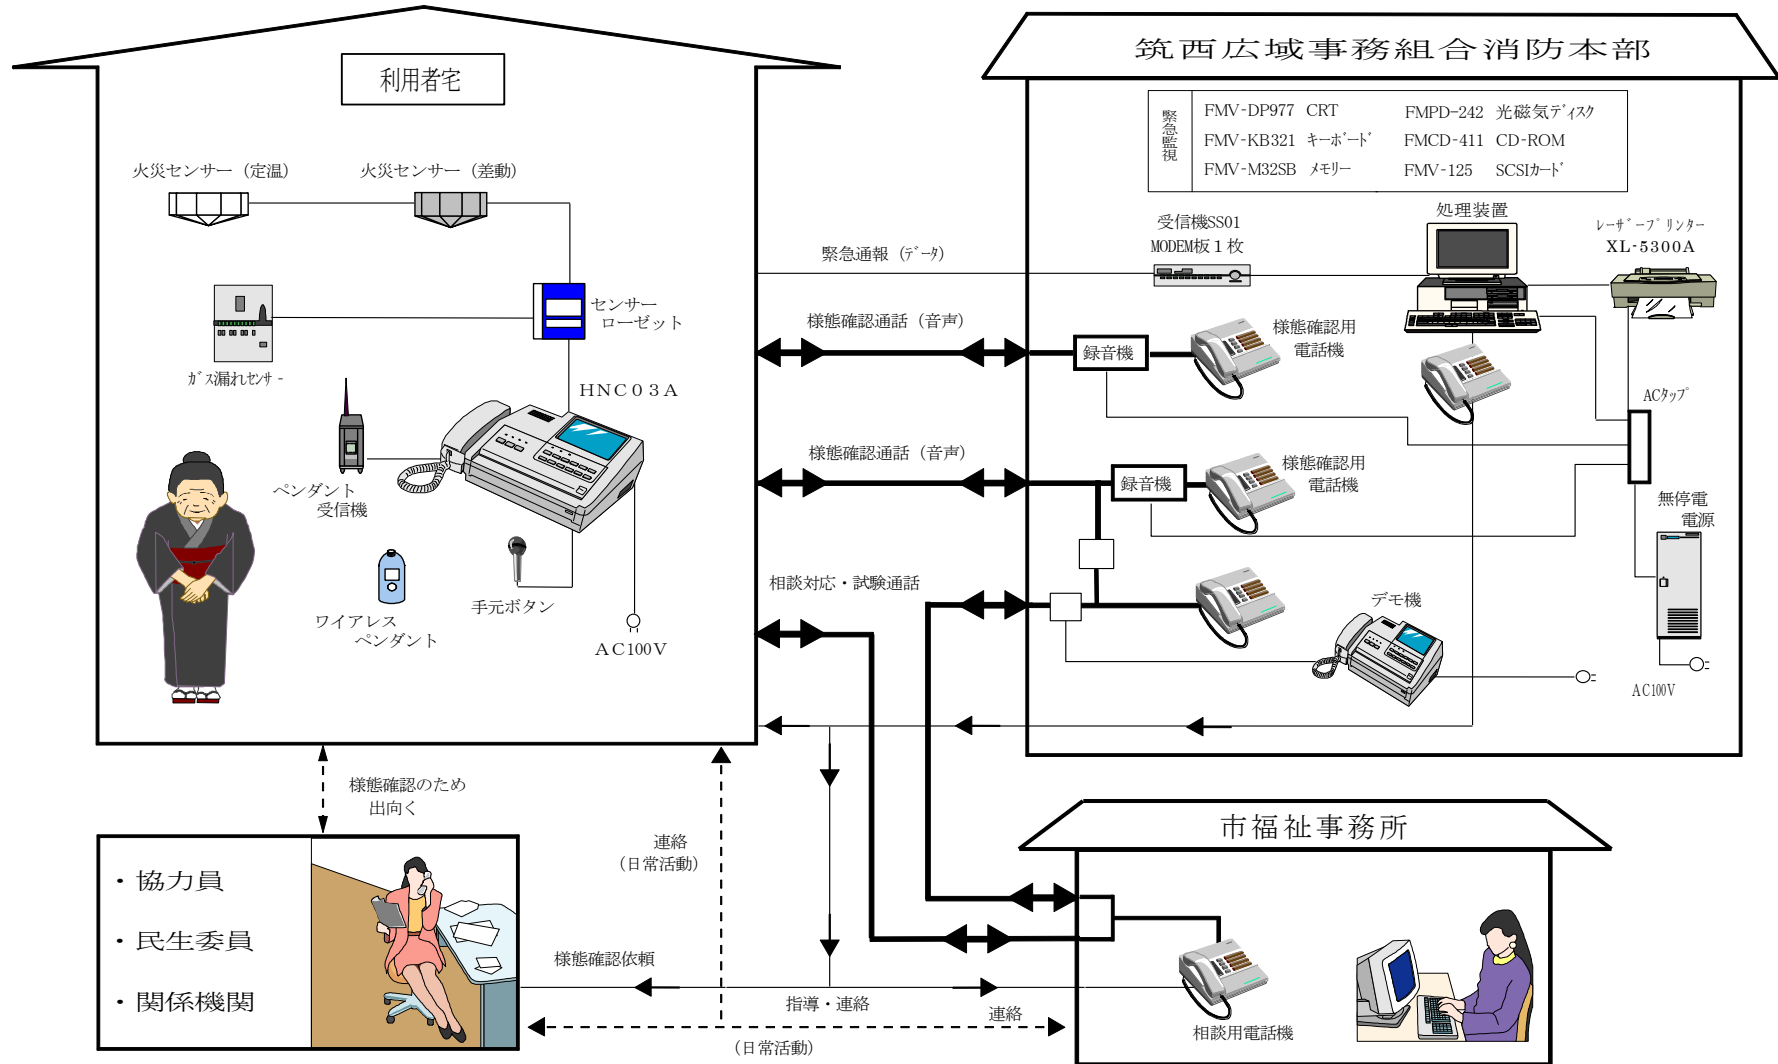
利用者宅

火災センサー（定温）
火災センサー（差動）
センサー
ローゼット
ｶﾞｽ漏れｾﾝｻｰ
HNC03A
ペンダント
受信機
ワイアレス
ペンダント
手元ボタン
AC100V

筑西広域事務組合消防本部

| 緊急監視 | FMV-DP977 CRT | FMPD-242 光磁気ﾃﾞｨｽｸ |
|---|---|---|
| | FMV-KB321 ｷｰﾎﾞｰﾄﾞ | FMCD-411 CD-ROM |
| | FMV-M32SB ﾒﾓﾘｰ | FMV-125 SCSIｶｰﾄﾞ |

受信機SS01
MODEM板１枚
処理装置
ﾚｰｻﾞｰﾌﾟﾘﾝﾀｰ
XL-5300A
緊急通報（ﾃﾞｰﾀ）
様態確認通話（音声）
録音機
様態確認用
電話機
ACﾀｯﾌﾟ
様態確認通話（音声）
録音機
様態確認用
電話機
無停電
電源
相談対応・試験通話
デモ機
AC100V

様態確認のため
出向く
連絡
（日常活動）

・協力員
・民生委員
・関係機関

市福祉事務所

様態確認依頼
指導・連絡
連絡
（日常活動）
相談用電話機